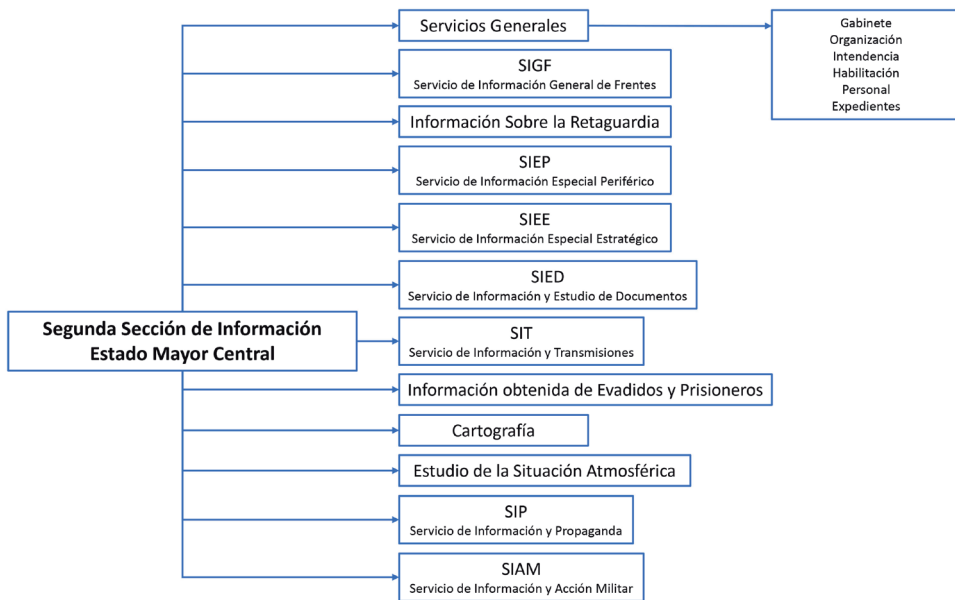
Segunda Sección de Información
Estado Mayor Central

Servicios Generales

Gabinete
Organización
Intendencia
Habilitación
Personal
Expedientes

SIGF
Servicio de Información General de Frentes

Información Sobre la Retaguardia

SIEP
Servicio de Información Especial Periférico

SIEE
Servicio de Información Especial Estratégico

SIED
Servicio de Información y Estudio de Documentos

SIT
Servicio de Información y Transmisiones

Información obtenida de Evadidos y Prisioneros

Cartografía

Estudio de la Situación Atmosférica

SIP
Servicio de Información y Propaganda

SIAM
Servicio de Información y Acción Militar